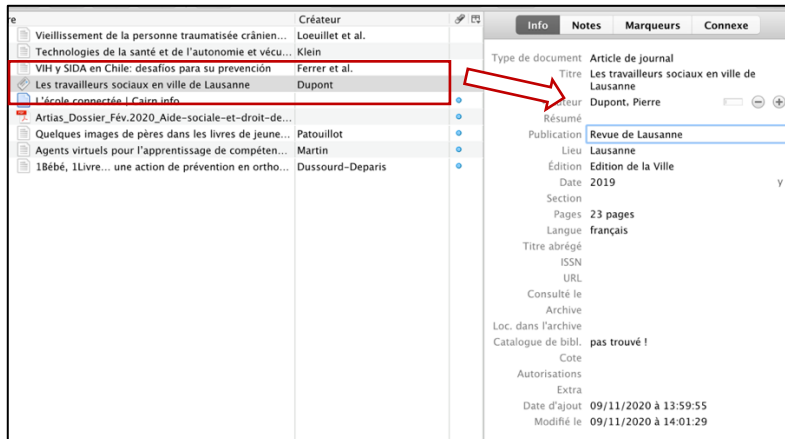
| re | Créateur |
|---|---|
| Vieillissement de la personne traumatisée crânien... | Loeuillet et al. |
| Technologies de la santé et de l'autonomie et vécu... | Klein |
| VIH y SIDA en Chile: desafíos para su prevención | Ferrer et al. |
| Les travailleurs sociaux en ville de Lausanne | Dupont |
| L'école connectée \| Cairn.info | |
| Artias_Dossier_Fév.2020_Aide-sociale-et-droit-de... | |
| Quelques images de pères dans les livres de jeune... | Patouillot |
| Agents virtuels pour l'apprentissage de compéten... | Martin |
| 1Bébé, 1Livre... une action de prévention en ortho... | Dussourd-Deparis |

Info Notes Marqueurs Connexe

Type de document Article de journal
Titre Les travailleurs sociaux en ville de Lausanne
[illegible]teur Dupont, Pierre
Résumé
Publication Revue de Lausanne
Lieu Lausanne
Édition Edition de la Ville
Date 2019 y
Section
Pages 23 pages
Langue français
Titre abrégé
ISSN
URL
Consulté le
Archive
Loc. dans l'archive
Catalogue de bibl. pas trouvé !
Cote
Autorisations
Extra
Date d'ajout 09/11/2020 à 13:59:55
Modifié le 09/11/2020 à 14:01:29